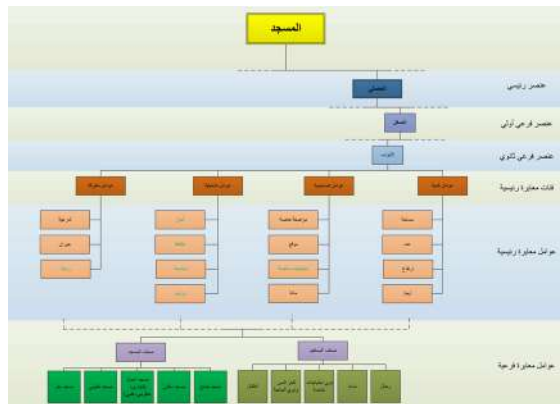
المسجد

عنصر رئيسي

المصلى

عنصر فرعي أولي

الصحن

عنصر فرعي ثانوي

الأبواب

فئات معايير رئيسية

عوامل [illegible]

عوامل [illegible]

عوامل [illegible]

عوامل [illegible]

عوامل معايرة رئيسية

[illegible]

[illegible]

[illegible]

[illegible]

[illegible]

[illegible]

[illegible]

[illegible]

مرجعية خاصة

موقع

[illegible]

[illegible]

مساحة

عدد

ارتفاع

أبعاد

عوامل معايرة فرعية

صفات المسجد

صفات المداخل

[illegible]

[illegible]

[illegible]

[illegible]

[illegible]

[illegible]

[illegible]

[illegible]

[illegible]

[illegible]